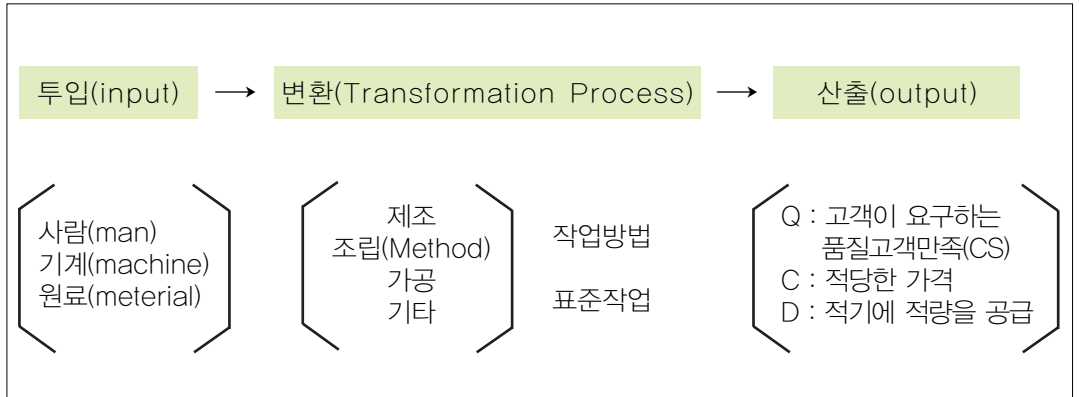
투입(input) ⟶ 변환(Transformation Process) ⟶ 산출(output)

사람(man)
기계(machine)
원료(meterial)

제조
조립(Method)
가공
기타

작업방법

표준작업

Q : 고객이 요구하는 품질고객만족(CS)
C : 적당한 가격
D : 적기에 적량을 공급